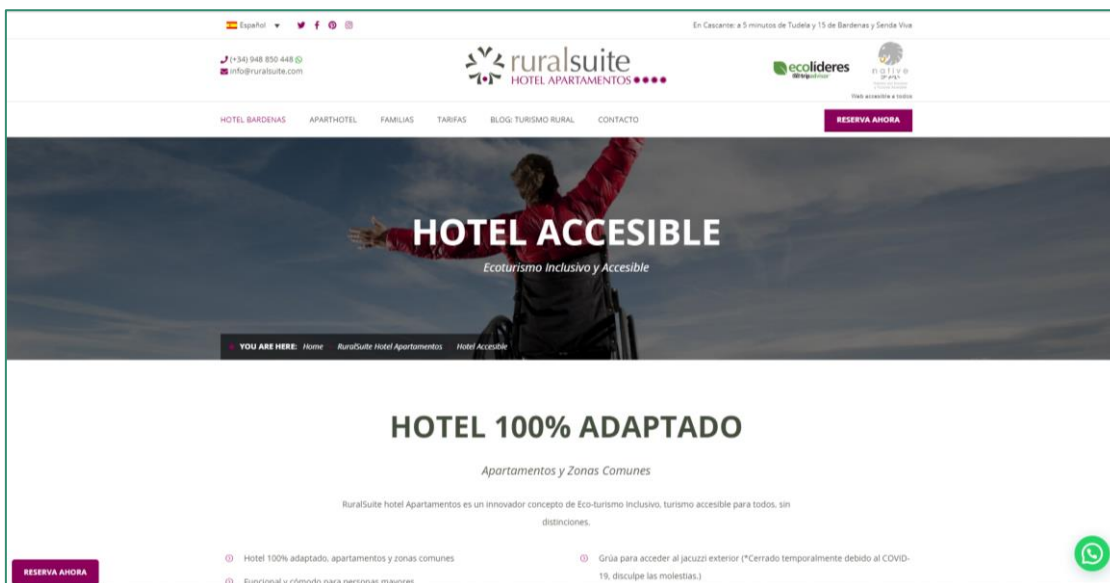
Español

En Cascante: a 5 minutos de Tudela y 15 de Bardenas y Senda Viva

(+34) 948 850 448
info@ruralsuite.com

ruralsuite
HOTEL APARTAMENTOS

ecolideres
tripadvisor

native
Web accesible a todos

HOTEL BARDENAS APARTHOTEL FAMILIAS TARIFAS BLOG: TURISMO RURAL CONTACTO

RESERVA AHORA

HOTEL ACCESIBLE

Ecoturismo Inclusivo y Accesible

YOU ARE HERE: Home RuralSuite Hotel Apartamentos Hotel Accesible

HOTEL 100% ADAPTADO

Apartamentos y Zonas Comunes

RuralSuite hotel Apartamentos es un innovador concepto de Eco-turismo inclusivo, turismo accesible para todos, sin distinciones.

Hotel 100% adaptado, apartamentos y zonas comunes

Funcional y cómodo para personas mayores

Grúa para acceder al jacuzzi exterior (*Cerrado temporalmente debido al COVID-19, disculpe las molestias.)

RESERVA AHORA